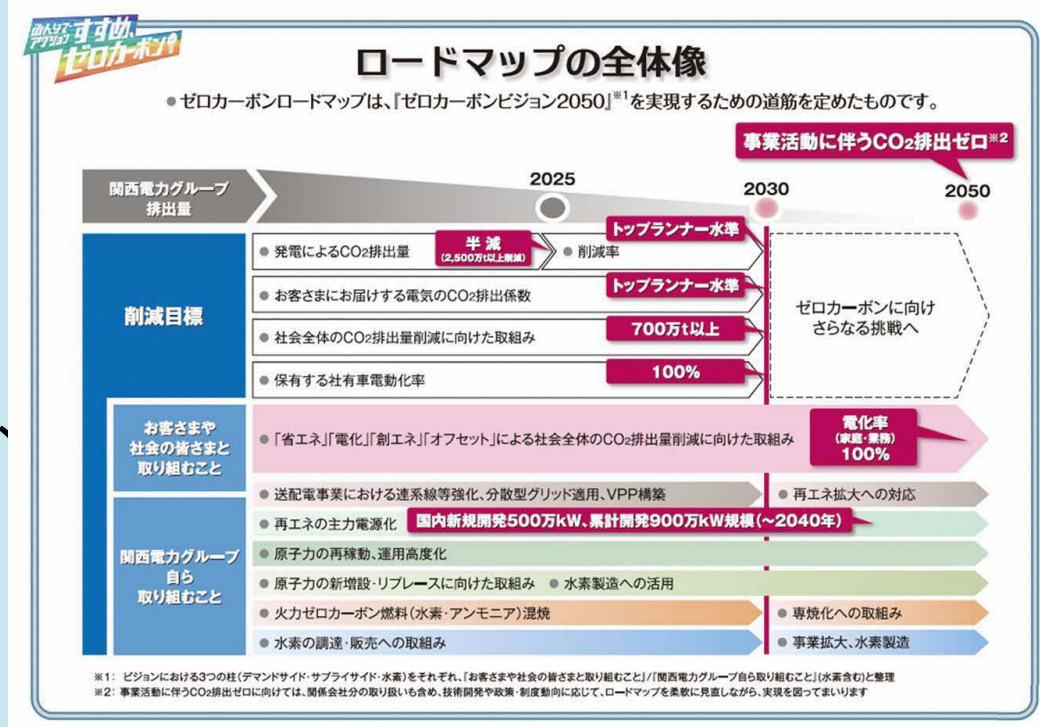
めんどでアクション すすめ、ゼロカーボン!

ロードマップの全体像

●ゼロカーボンロードマップは、『ゼロカーボンビジョン2050』※1を実現するための道筋を定めたものです。

事業活動に伴う$CO_2$排出ゼロ※2

関西電力グループ排出量

2025

2030

2050

削減目標

● 発電による$CO_2$排出量

半減 (2,500万t以上削減)

● 削減率

トップランナー水準

● お客さまにお届けする電気の$CO_2$排出係数

トップランナー水準

● 社会全体の$CO_2$排出量削減に向けた取組み

700万t以上

● 保有する社有車電動化率

100%

ゼロカーボンに向けさらなる挑戦へ

お客さまや社会の皆さまと取り組むこと

● 「省エネ」「電化」「創エネ」「オフセット」による社会全体の$CO_2$排出量削減に向けた取組み

電化率 (家庭・業務) 100%

関西電力グループ自ら取り組むこと

● 送配電事業における連系線等強化、分散型グリッド適用、VPP構築

● 再エネ拡大への対応

● 再エネの主力電源化

国内新規開発500万kW、累計開発900万kW規模(~2040年)

● 原子力の再稼動、運用高度化

● 原子力の新増設・リプレースに向けた取組み ● 水素製造への活用

● 火力ゼロカーボン燃料(水素・アンモニア)混焼

● 専焼化への取組み

● 水素の調達・販売への取組み

● 事業拡大、水素製造

※1: ビジョンにおける3つの柱(デマンドサイド・サプライサイド・水素)をそれぞれ、「お客さまや社会の皆さまと取り組むこと」/「関西電力グループ自ら取り組むこと」(水素含む)と整理
※2: 事業活動に伴う$CO_2$排出ゼロに向けては、関係会社分の取り扱いも含め、技術開発や政策・制度動向に応じて、ロードマップを柔軟に見直しながら、実現を図ってまいります